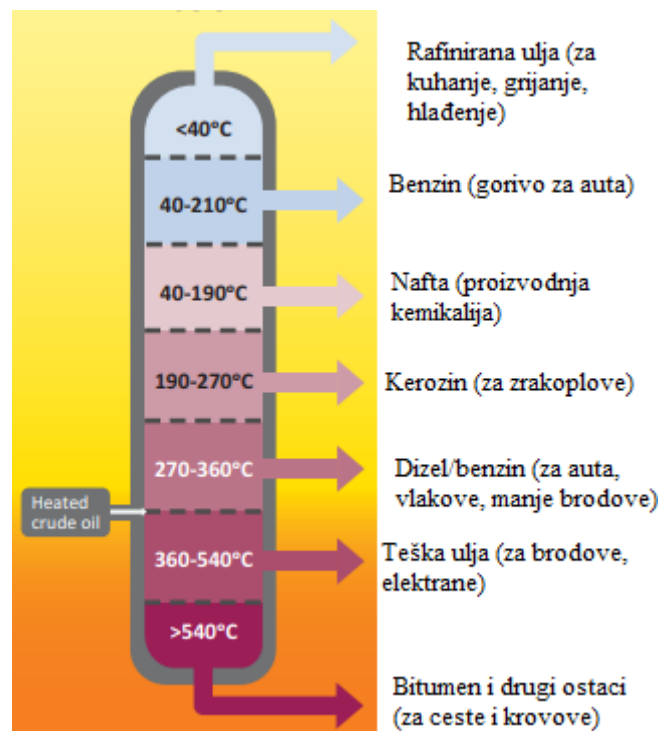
<40°C

Rafinirana ulja (za kuhanje, grijanje, hlađenje)

40-210°C

Benzin (gorivo za auta)

40-190°C

Nafta (proizvodnja kemikalija)

190-270°C

Kerozin (za zrakoplove)

270-360°C

Dizel/benzin (za auta, vlakove, manje brodove)

Heated crude oil

360-540°C

Teška ulja (za brodove, elektrane)

>540°C

Bitumen i drugi ostaci (za ceste i krovove)